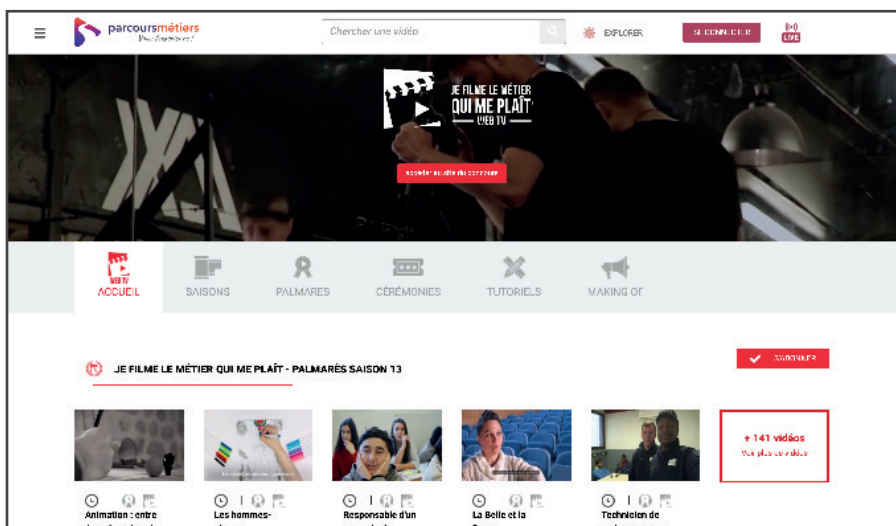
parcoursmétiers
Pour s'orienter !

Chercher une vidéo

EXPLORER

SE CONNECTER

LIVE

JE FILME LE MÉTIER QUI ME PLAÎT WEB TV

Accéder au site du concours

ACCUEIL

SAISONS

PALMARES

CÉRÉMONIES

TUTORIELS

MAKING OF

JE FILME LE MÉTIER QUI ME PLAÎT - PALMARÈS SAISON 13

S'ABONNER

Animation : entre

Les hommes-

Responsable d'un

La Belle et la

Technicien de

+ 141 vidéos
Voir plus de vidéos